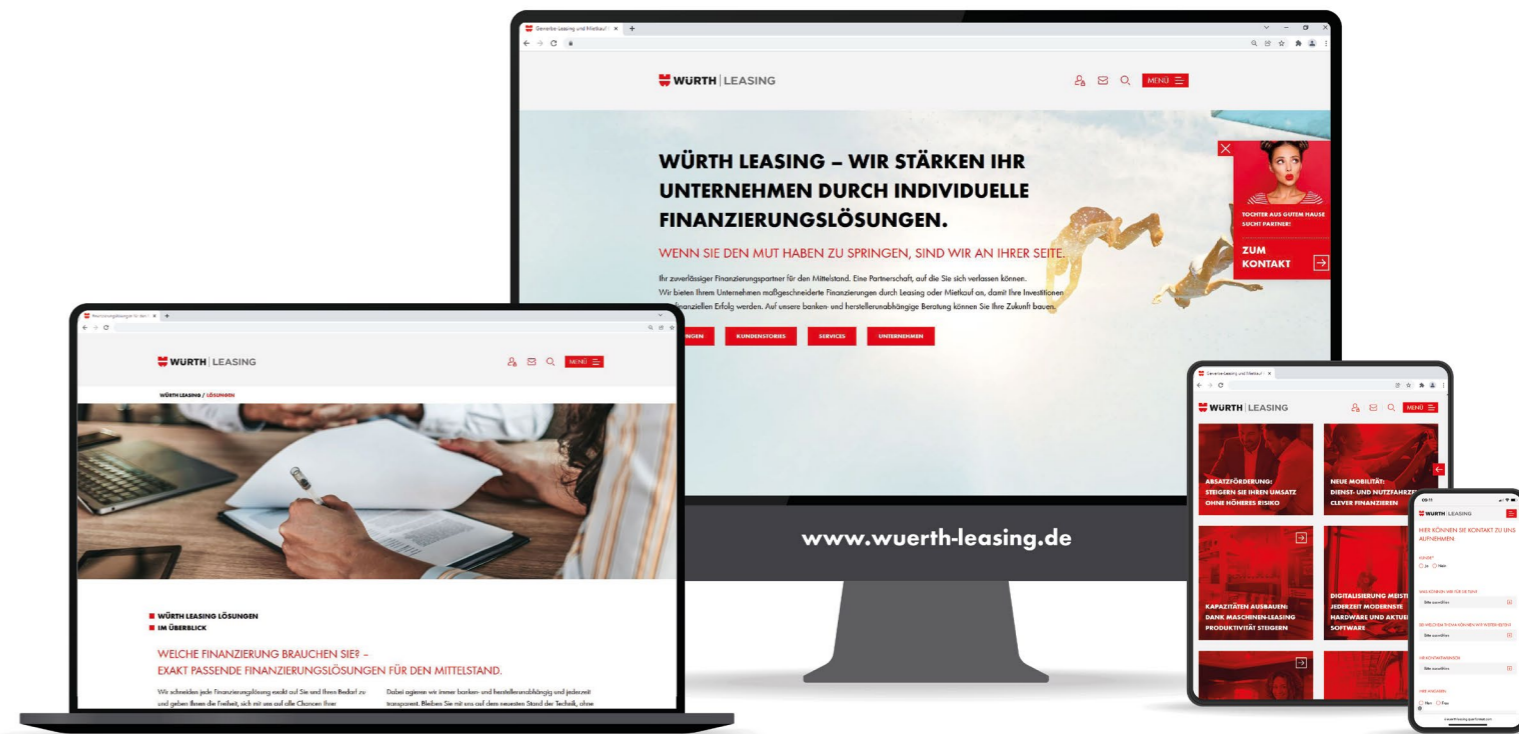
Gewerbe-Leasing und Mietkauf

WÜRTH | LEASING

MENÜ

WÜRTH LEASING – WIR STÄRKEN IHR UNTERNEHMEN DURCH INDIVIDUELLE FINANZIERUNGSLÖSUNGEN.

WENN SIE DEN MUT HABEN ZU SPRINGEN, SIND WIR AN IHRER SEITE.

Ihr zuverlässiger Finanzierungspartner für den Mittelstand. Eine Partnerschaft, auf die Sie sich verlassen können. Wir bieten Ihrem Unternehmen maßgeschneiderte Finanzierungen durch Leasing oder Mietkauf an, damit Ihre Investitionen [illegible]nanziellen Erfolg werden. Auf unsere banken- und herstellerunabhängige Beratung können Sie Ihre Zukunft bauen.

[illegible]UNGEN KUNDENSTORIES SERVICES UNTERNEHMEN

TOCHTER AUS GUTEM HAUSE SUCHT PARTNER!

ZUM KONTAKT

www.wuerth-leasing.de

WÜRTH | LEASING

MENÜ

WÜRTH LEASING / LÖSUNGEN

WÜRTH LEASING LÖSUNGEN IM ÜBERBLICK

WELCHE FINANZIERUNG BRAUCHEN SIE? – EXAKT PASSENDE FINANZIERUNGSLÖSUNGEN FÜR DEN MITTELSTAND.

Wir schneiden jede Finanzierungslösung exakt auf Sie und Ihren Bedarf zu und geben Ihnen die Freiheit, sich mit uns auf alle Chancen Ihrer

Dabei agieren wir immer banken- und herstellerunabhängig und jederzeit transparent. Bleiben Sie mit uns auf dem neuesten Stand der Technik, ohne

Gewerbe-Leasing und Mietkauf

WÜRTH | LEASING

MENÜ

ABSATZFÖRDERUNG: STEIGERN SIE IHREN UMSATZ OHNE HÖHERES RISIKO

NEUE MOBILITÄT: DIENST- UND NUTZFAHRZ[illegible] CLEVER FINANZIEREN

KAPAZITÄTEN AUSBAUEN: DANK MASCHINEN-LEASING PRODUKTIVITÄT STEIGERN

DIGITALISIERUNG MEIST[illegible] JEDERZEIT MODERNSTE HARDWARE UND AKTUE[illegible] SOFTWARE

WÜRTH | LEASING

WIR KÖNNEN SIE KONTAKT ZU UNS AUFNEHMEN

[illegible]